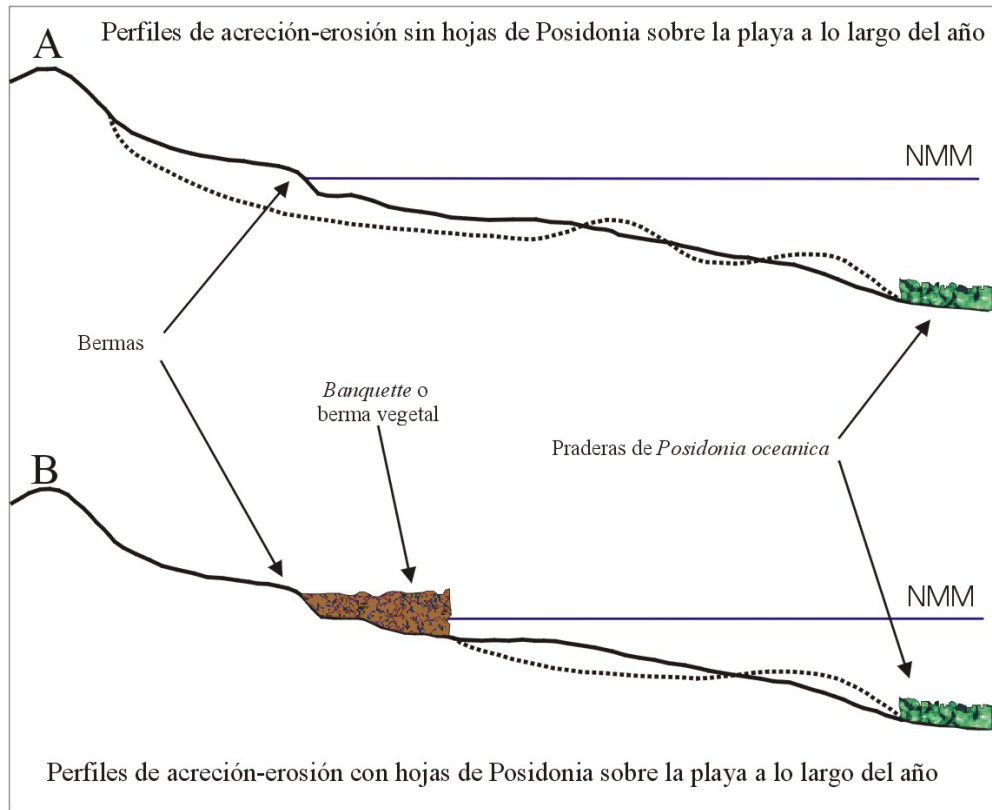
A

Perfiles de acreción-erosión sin hojas de Posidonia sobre la playa a lo largo del año

NMM

Bermas

*Banquette* o berma vegetal

Praderas de *Posidonia oceanica*

B

NMM

Perfiles de acreción-erosión con hojas de Posidonia sobre la playa a lo largo del año